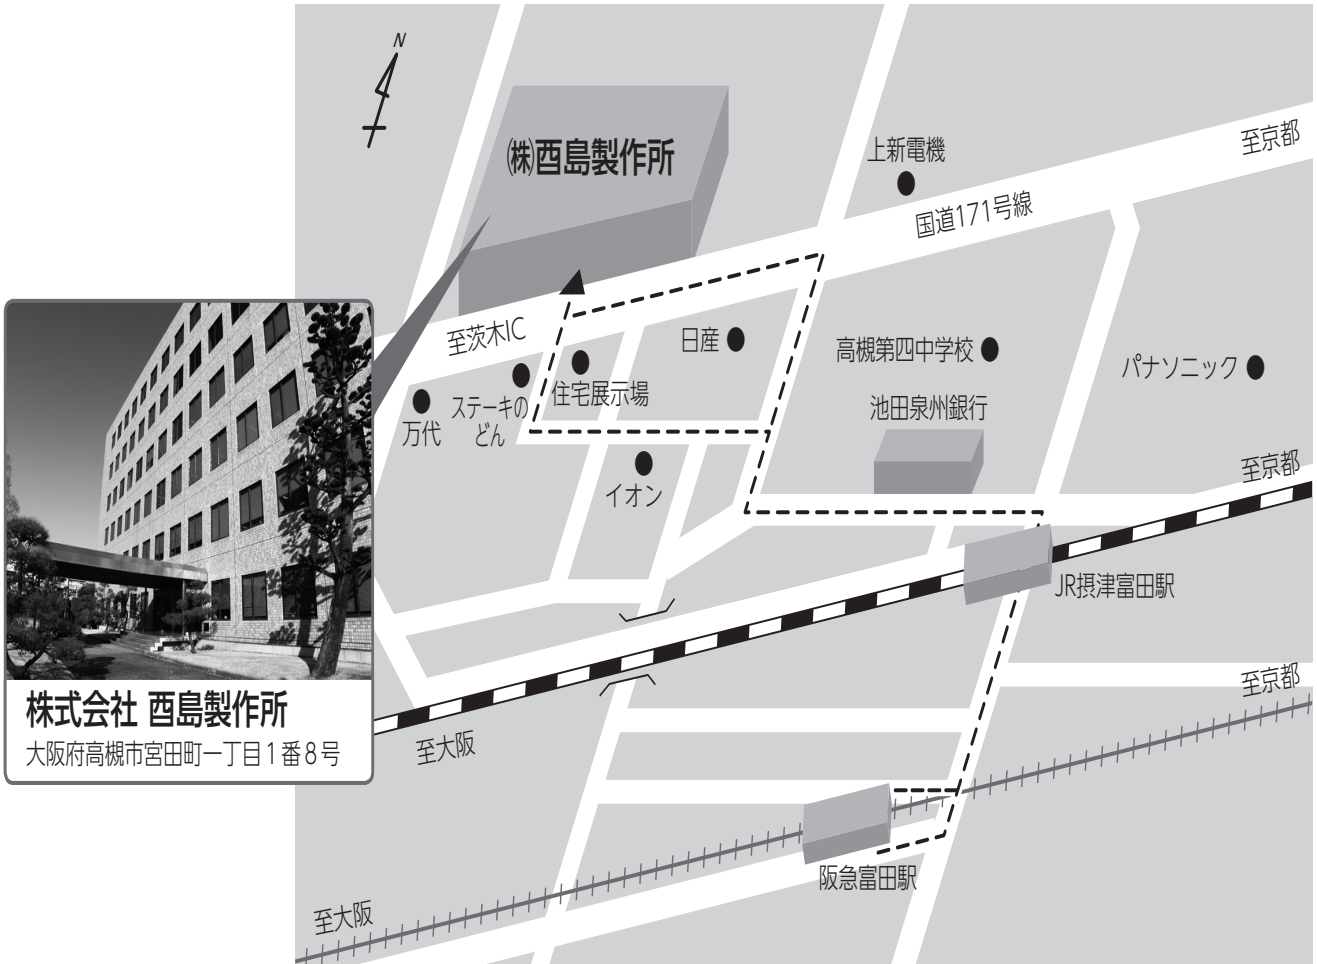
N

㈱西島製作所

上新電機

至京都

国道171号線

至茨木IC

日産

高槻第四中学校

パナソニック

住宅展示場

ステーキのどん

万代

池田泉州銀行

イオン

至京都

JR摂津富田駅

至京都

株式会社 西島製作所
大阪府高槻市宮田町一丁目1番8号

至大阪

阪急富田駅

至大阪